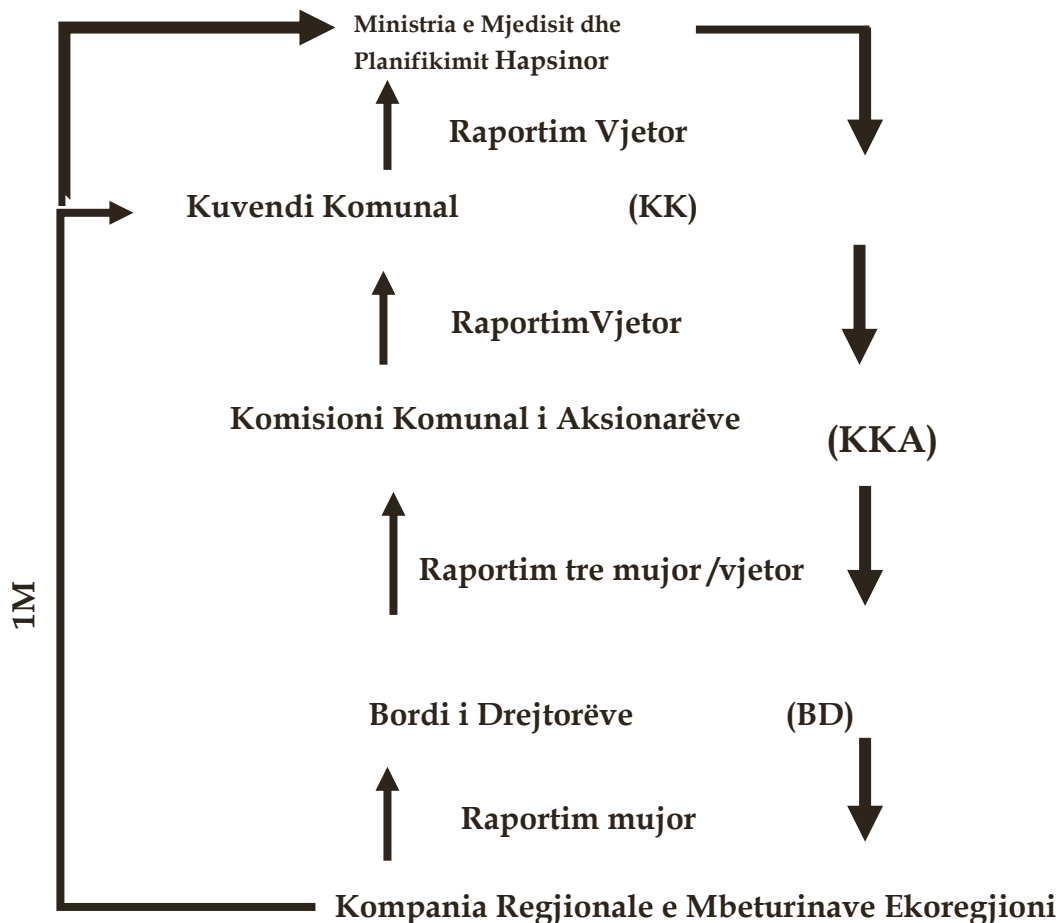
Ministria e Mjedisit dhe Planifikimit Hapsinor

Raportim Vjetor

Kuvendi Komunal (KK)

RaportimVjetor

Komisioni Komunal i Aksionarëve (KKA)

Raportim tre mujor /vjetor

1M

Bordi i Drejtorëve (BD)

Raportim mujor

Kompania Regjionale e Mbeturinave Ekoregjioni